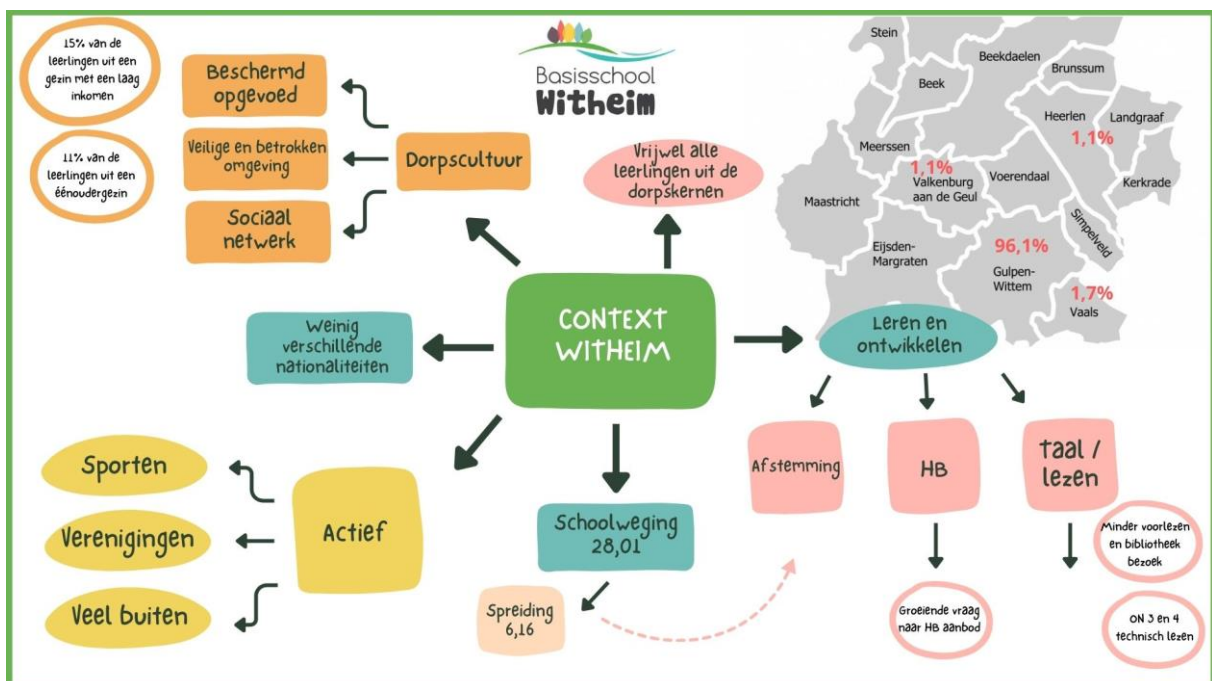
15% van de leerlingen uit een gezin met een laag inkomen

11% van de leerlingen uit een éénoudergezin

Beschermd opgevoed

Veilige en betrokken omgeving

Sociaal netwerk

Dorpscultuur

Basisschool Witheim

Vrijwel alle leerlingen uit de dorpskernen

Stein
Beekdaelen
Brunssum
Beek
Heerlen
Landgraaf
1,1%
Meerssen
1,1%
Valkenburg aan de Geul
Voerendaal
Kerkrade
Maastricht
Simpelveld
Eijsden-Margraten
96,1%
Gulpen-Wittem
1,7%
Vaals

Weinig verschillende nationaliteiten

CONTEXT WITHEIM

Leren en ontwikkelen

Afstemming

HB

taal / lezen

Sporten

Verenigingen

Veel buiten

Actief

Schoolweging 28,01

Spreiding 6,16

Groeiende vraag naar HB aanbod

Minder voorlezen en bibliotheek bezoek

ON 3 en 4 technisch lezen